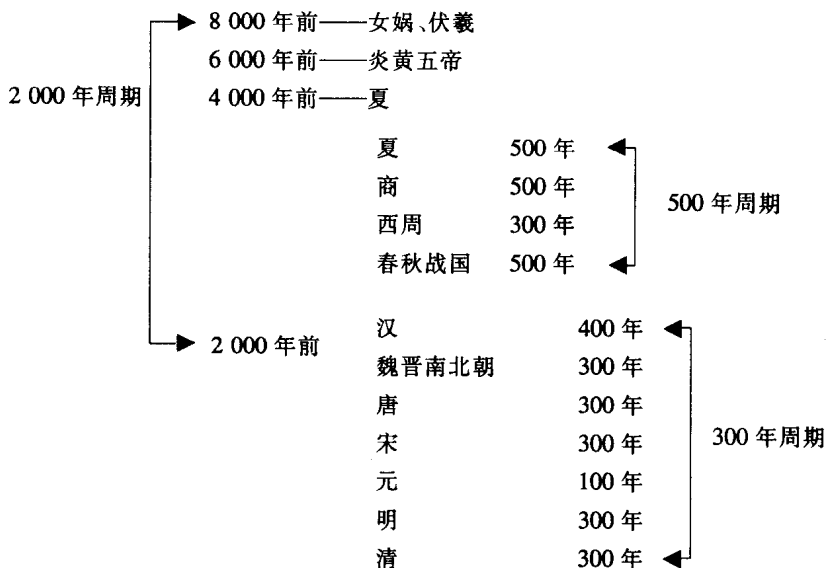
2 000 年周期

8 000 年前——女娲、伏羲
6 000 年前——炎黄五帝
4 000 年前——夏

夏 500 年
商 500 年
西周 300 年
春秋战国 500 年

500 年周期

2 000 年前

汉 400 年
魏晋南北朝 300 年
唐 300 年
宋 300 年
元 100 年
明 300 年
清 300 年

300 年周期